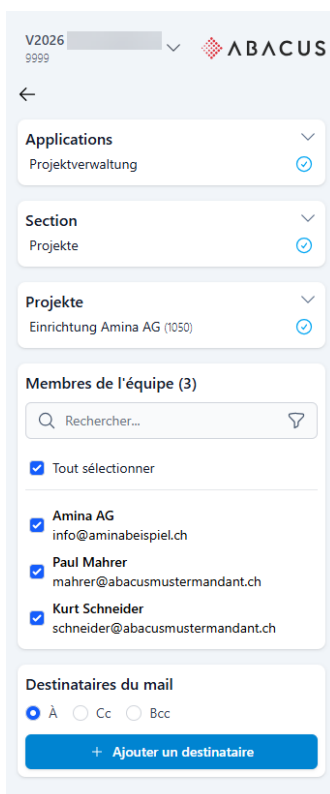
V2026
9999

ABACUS

Applications
Projektverwaltung

Section
Projekte

Projekte
Einrichtung Amina AG (1050)

Membres de l'équipe (3)

Rechercher...

Tout sélectionner

Amina AG
info@aminabeispiel.ch

Paul Mahrer
mahrer@abacusmustermandant.ch

Kurt Schneider
schneider@abacusmustermandant.ch

Destinataires du mail

À Cc Bcc

+ Ajouter un destinataire